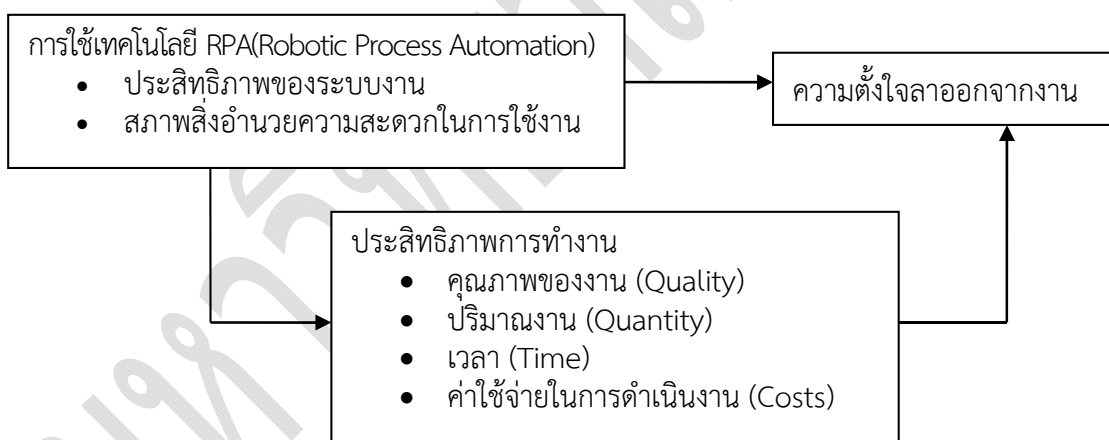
การใช้เทคโนโลยี RPA(Robotic Process Automation)
- ประสิทธิภาพของระบบงาน
- สภาพสิ่งอำนวยความสะดวกในการใช้งาน

ความตั้งใจลาออกจากงาน

ประสิทธิภาพการทำงาน
- คุณภาพของงาน (Quality)
- ปริมาณงาน (Quantity)
- เวลา (Time)
- ค่าใช้จ่ายในการดำเนินงาน (Costs)